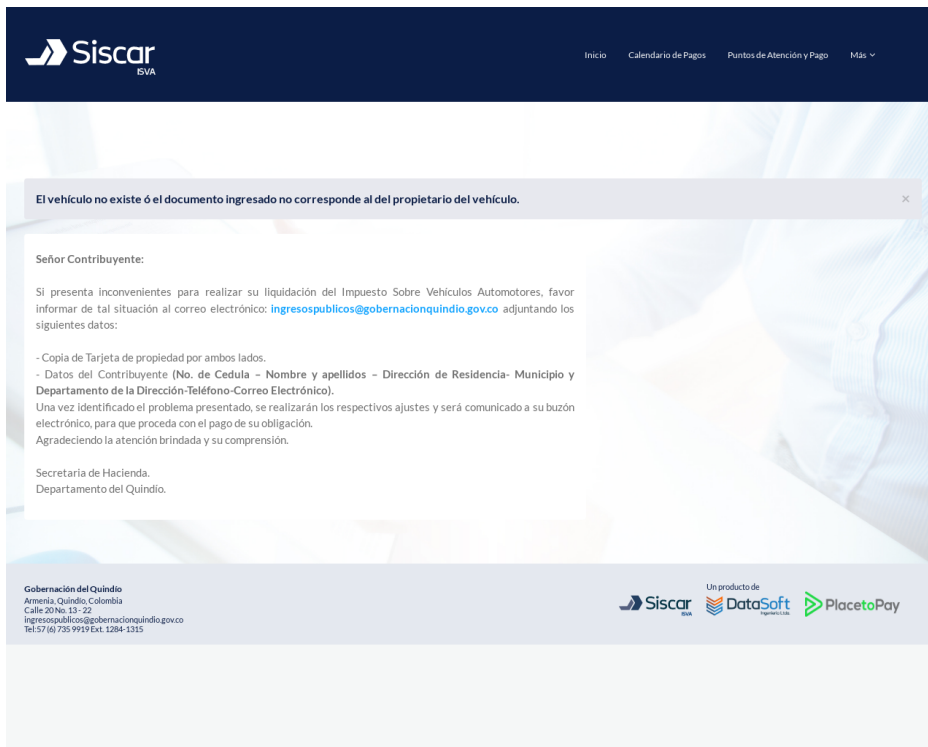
Siscar ISVA

Inicio Calendario de Pagos Puntos de Atención y Pago Más

El vehículo no existe ó el documento ingresado no corresponde al del propietario del vehículo.

×

Señor Contribuyente:

Si presenta inconvenientes para realizar su liquidación del Impuesto Sobre Vehículos Automotores, favor informar de tal situación al correo electrónico: ingresospublicos@gobernacionquindio.gov.co adjuntando los siguientes datos:

- Copia de Tarjeta de propiedad por ambos lados.
- Datos del Contribuyente (No. de Cedula – Nombre y apellidos – Dirección de Residencia- Municipio y Departamento de la Dirección-Teléfono-Correo Electrónico).
Una vez identificado el problema presentado, se realizarán los respectivos ajustes y será comunicado a su buzón electrónico, para que proceda con el pago de su obligación.
Agradeciendo la atención brindada y su comprensión.

Secretaria de Hacienda.
Departamento del Quindio.

Gobernación del Quindio
Armenia, Quindio, Colombia
Calle 20 No. 13 - 22
ingresospublicos@gobernacionquindio.gov.co
Tel:57 (6) 735 9919 Ext. 1284-1315

Siscar ISVA
Un producto de
DataSoft
PlacetoPay